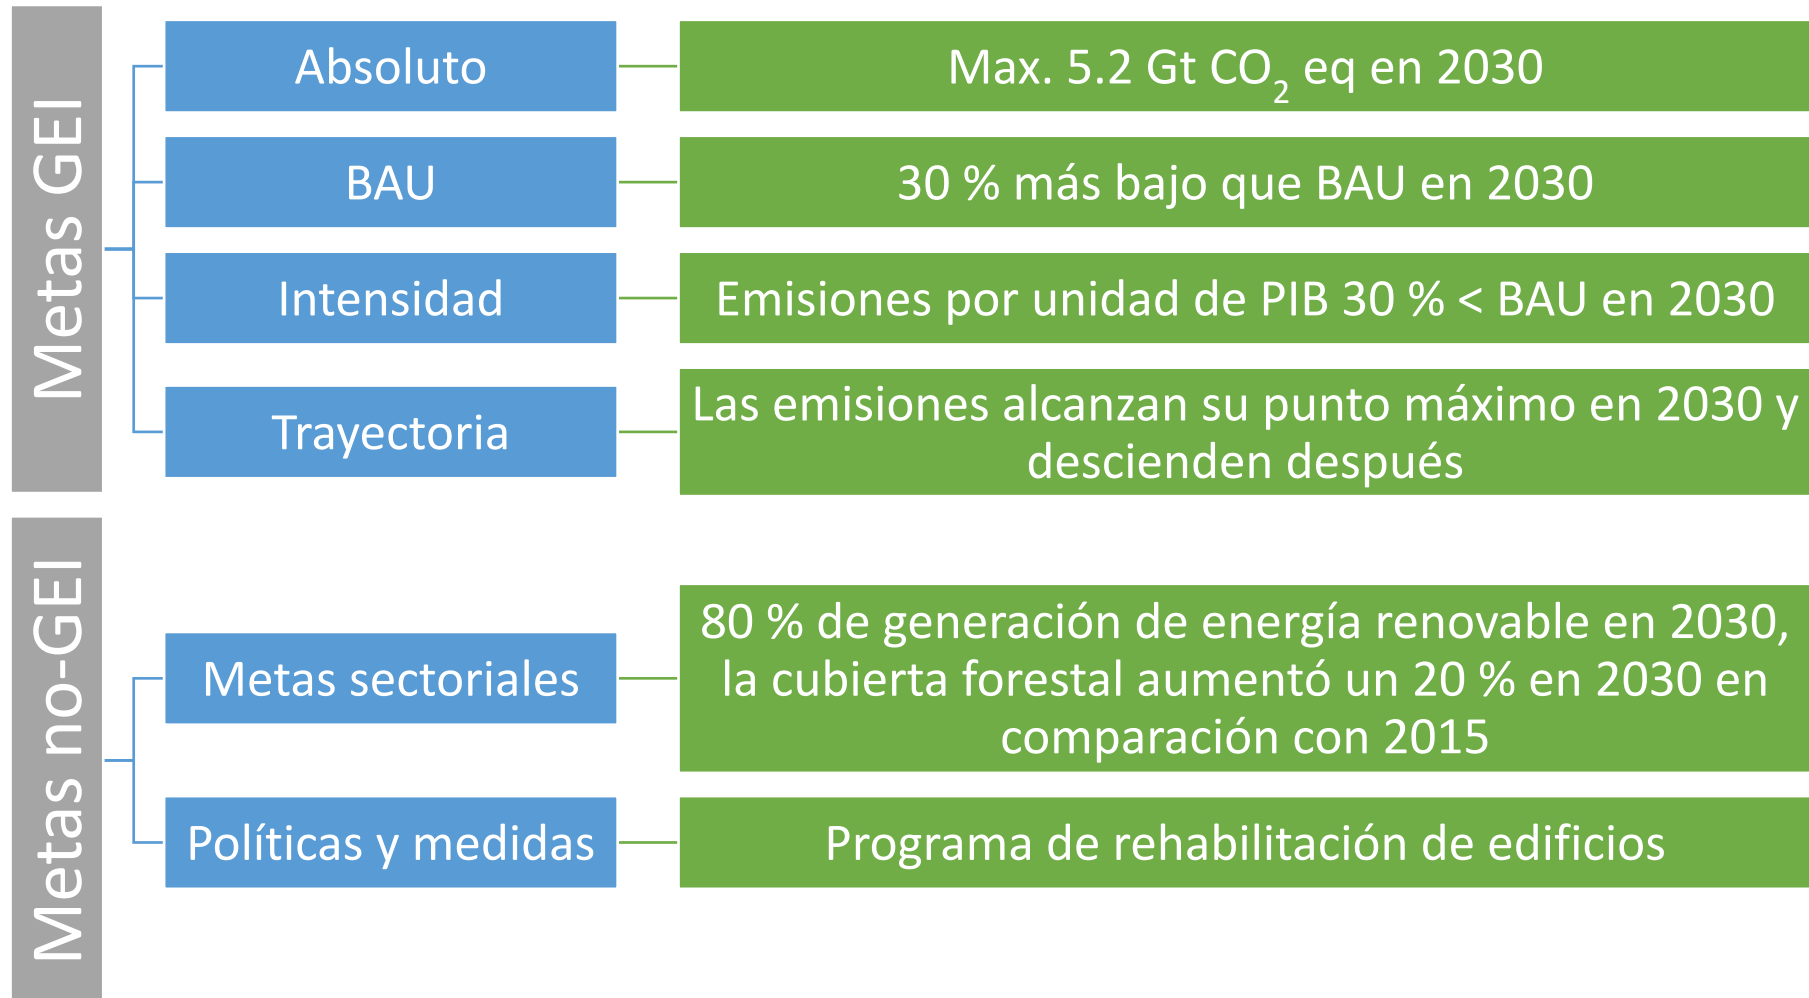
Metas GEI

Absoluto

Max. 5.2 Gt $CO_2$ eq en 2030

BAU

30 % más bajo que BAU en 2030

Intensidad

Emisiones por unidad de PIB 30 % < BAU en 2030

Trayectoria

Las emisiones alcanzan su punto máximo en 2030 y descienden después

Metas no-GEI

Metas sectoriales

80 % de generación de energía renovable en 2030, la cubierta forestal aumentó un 20 % en 2030 en comparación con 2015

Políticas y medidas

Programa de rehabilitación de edificios